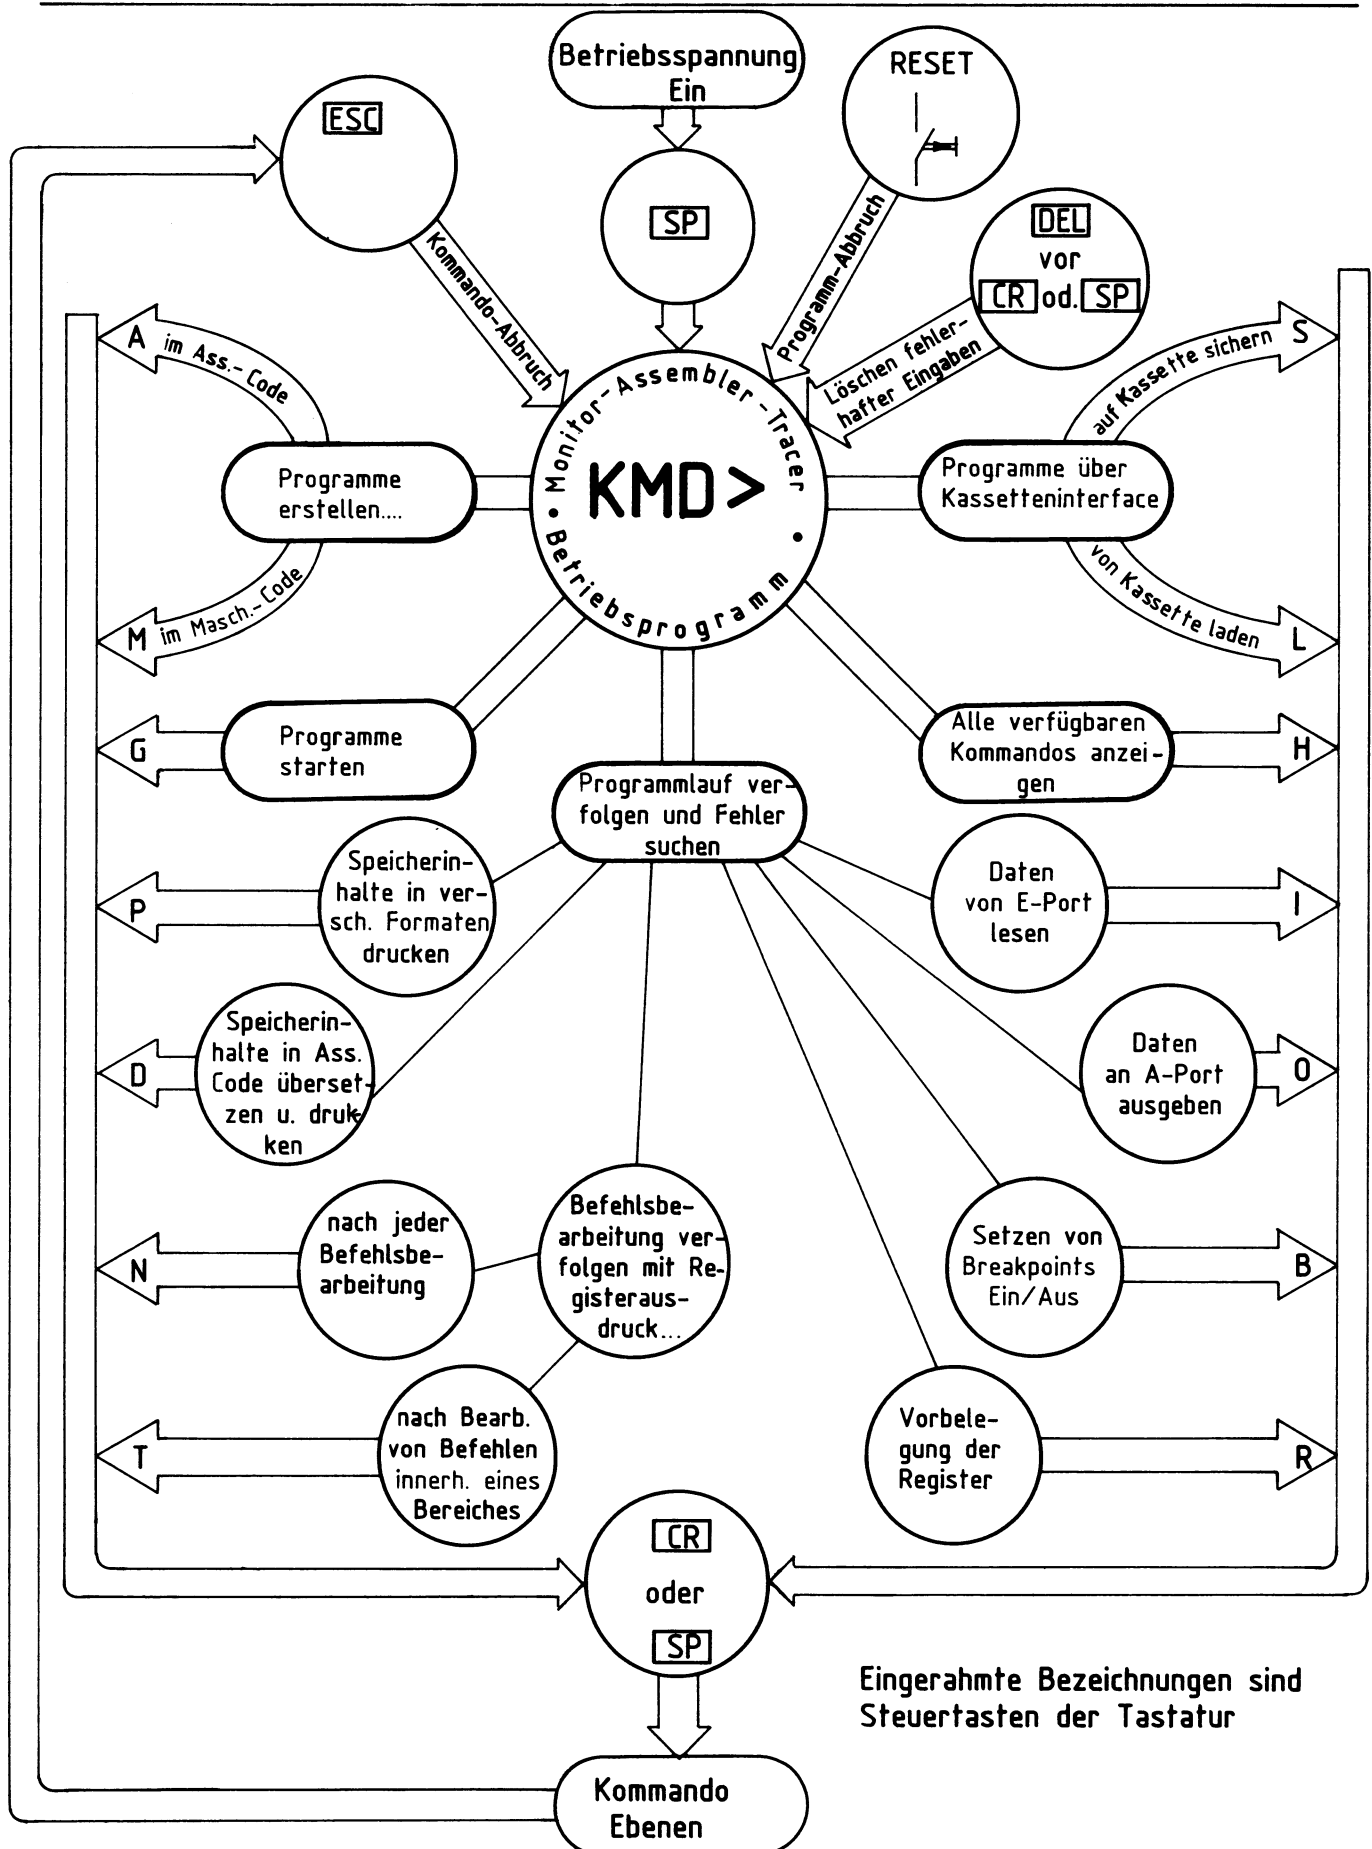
Betriebsspannung Ein

ESC

SP

RESET

Kommando-Abbruch

Programm-Abbruch

DEL vor CR od. SP

Löschen fehlerhafter Eingaben

Monitor-Assembler-Tracer

KMD>

Betriebsprogramm

A im Ass.-Code

Programme erstellen....

M im Masch.-Code

S auf Kassette sichern

Programme über Kassetteninterface

von Kassette laden L

G Programme starten

Alle verfügbaren Kommandos anzeigen H

Programmlauf verfolgen und Fehler suchen

P Speicherinhalte in versch. Formaten drucken

Daten von E-Port lesen I

D Speicherinhalte in Ass. Code übersetzen u. drukken

Daten an A-Port ausgeben O

N nach jeder Befehlsbearbeitung

Befehlsbearbeitung verfolgen mit Registerausdruck...

Setzen von Breakpoints Ein/Aus B

T nach Bearb. von Befehlen innerh. eines Bereiches

Vorbelegung der Register R

CR oder SP

Eingerahmte Bezeichnungen sind Steuertasten der Tastatur

Kommando Ebenen